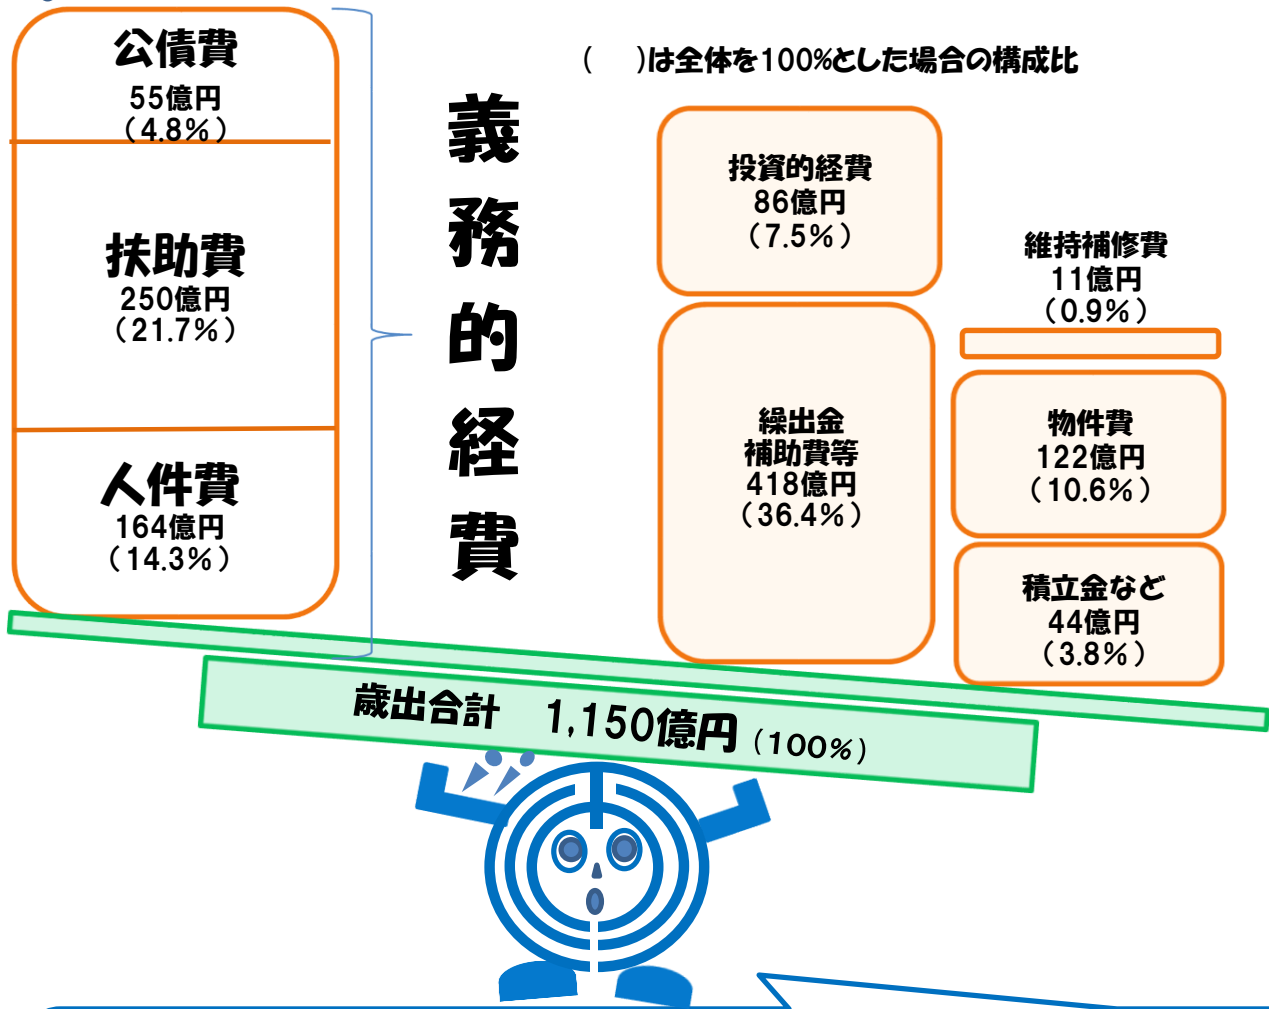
公債費
55億円
（4.8%）

扶助費
250億円
（21.7%）

人件費
164億円
（14.3%）

義務的経費

（　）は全体を100%とした場合の構成比

投資的経費
86億円
（7.5%）

維持補修費
11億円
（0.9%）

繰出金
補助費等
418億円
（36.4%）

物件費
122億円
（10.6%）

積立金など
44億円
（3.8%）

歳出合計　1,150億円（100%）